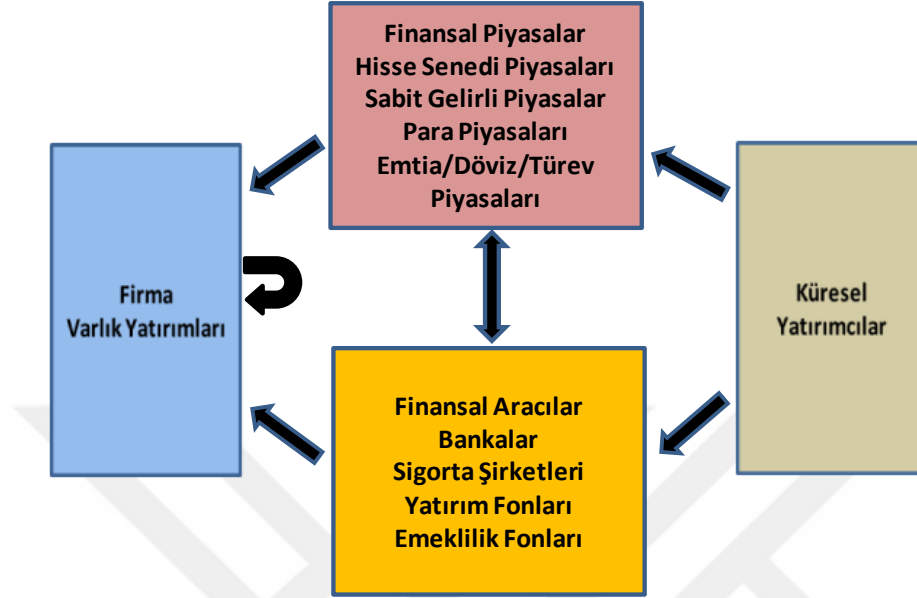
Finansal Piyasalar
Hisse Senedi Piyasaları
Sabit Gelirli Piyasalar
Para Piyasaları
Emtia/Döviz/Türev Piyasaları

Firma
Varlık Yatırımları

Küresel
Yatırımcılar

Finansal Aracılar
Bankalar
Sigorta Şirketleri
Yatırım Fonları
Emeklilik Fonları